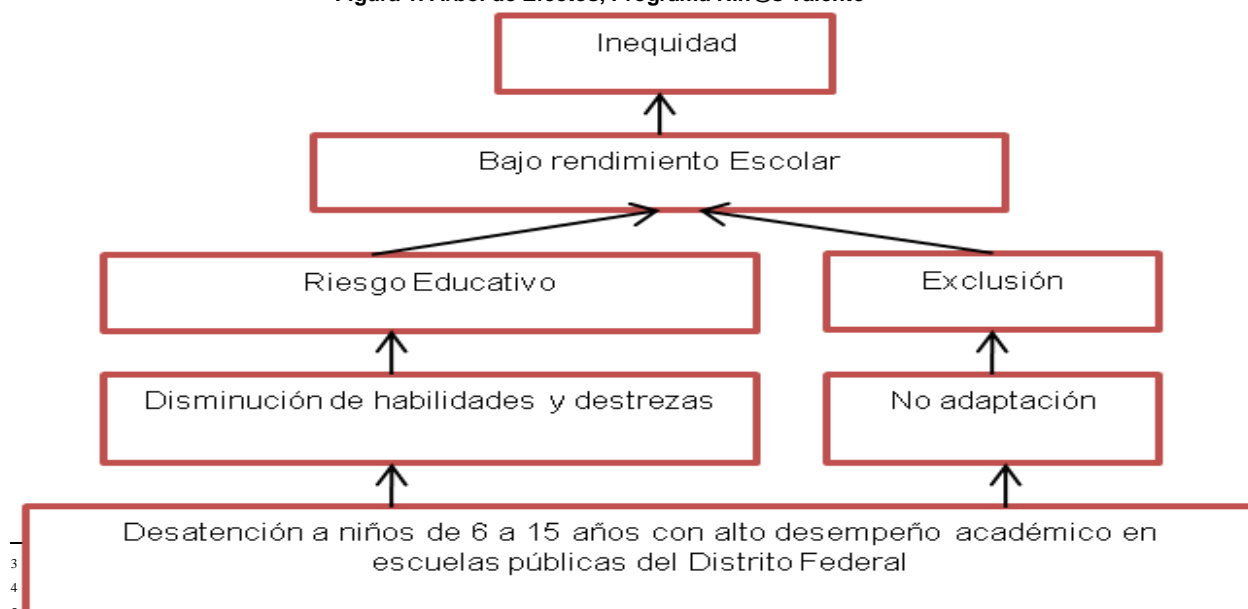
Figura 1. Árbol de Efectos, Programa Niñ@s Talento

Inequidad

Bajo rendimiento Escolar

Riesgo Educativo

Exclusión

Disminución de habilidades y destrezas

No adaptación

Desatención a niños de 6 a 15 años con alto desempeño académico en escuelas públicas del Distrito Federal

3
4